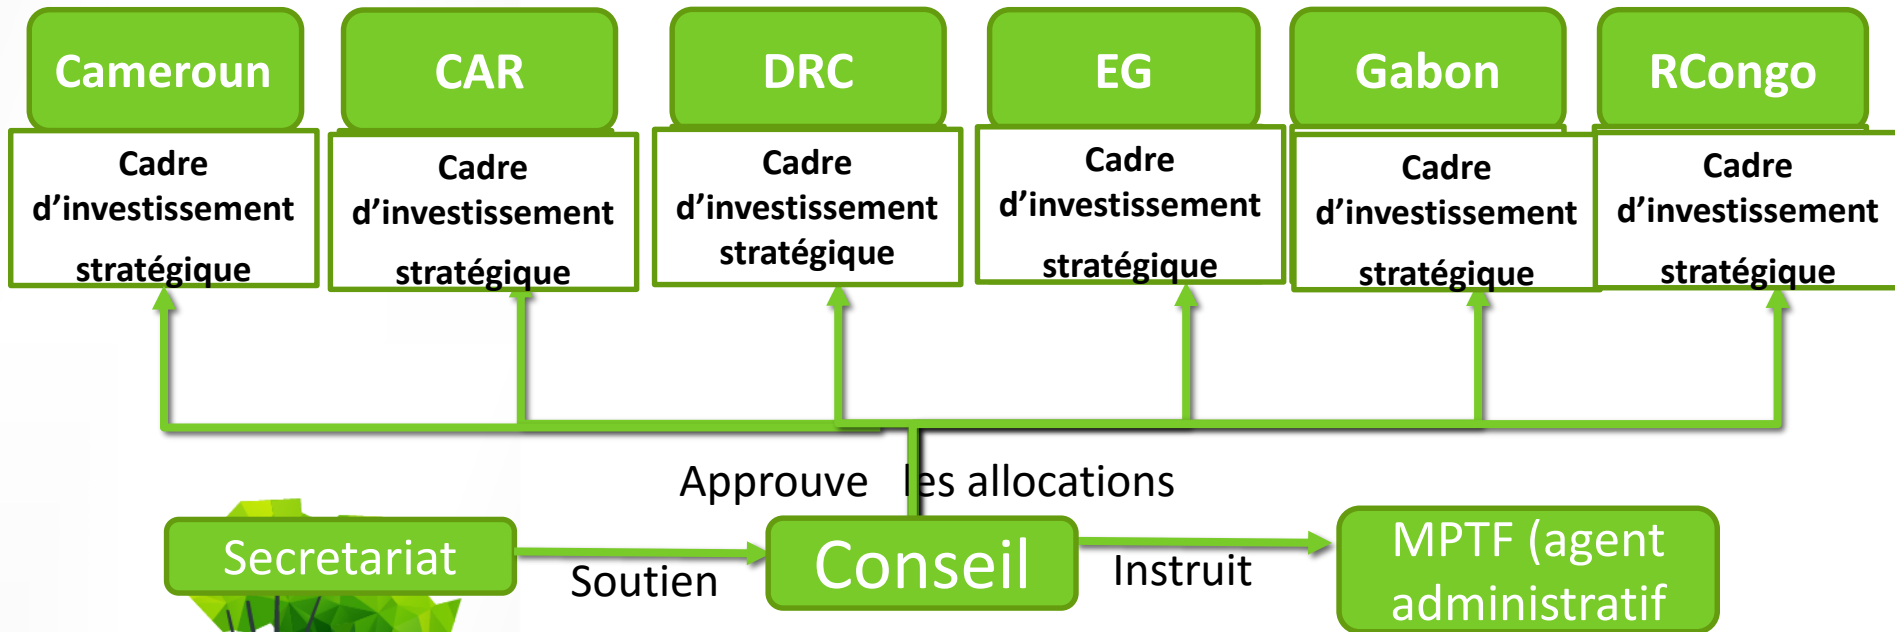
Cameroun

Cadre d’investissement stratégique

CAR

Cadre d’investissement stratégique

DRC

Cadre d’investissement stratégique

EG

Cadre d’investissement stratégique

Gabon

Cadre d’investissement stratégique

RCongo

Cadre d’investissement stratégique

Approuve les allocations

Secretariat

Soutien

Conseil

Instruit

MPTF (agent administratif